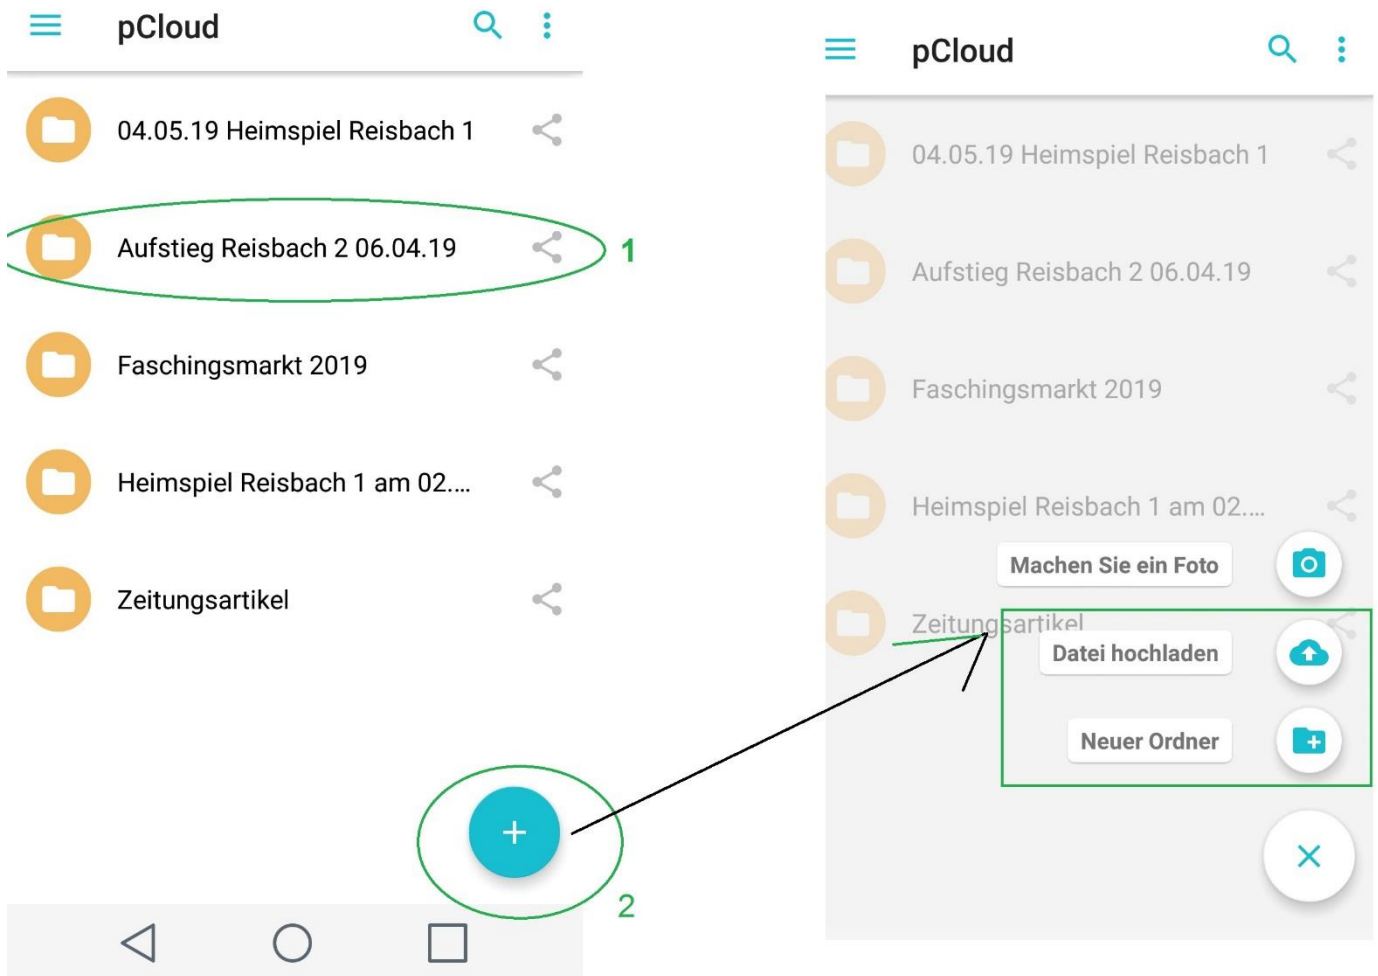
pCloud

04.05.19 Heimspiel Reisbach 1

Aufstieg Reisbach 2 06.04.19

1

Faschingsmarkt 2019

Heimspiel Reisbach 1 am 02....

Zeitungsartikel

+

2

pCloud

04.05.19 Heimspiel Reisbach 1

Aufstieg Reisbach 2 06.04.19

Faschingsmarkt 2019

Heimspiel Reisbach 1 am 02....

Machen Sie ein Foto

Zeitungsartikel

Datei hochladen

Neuer Ordner